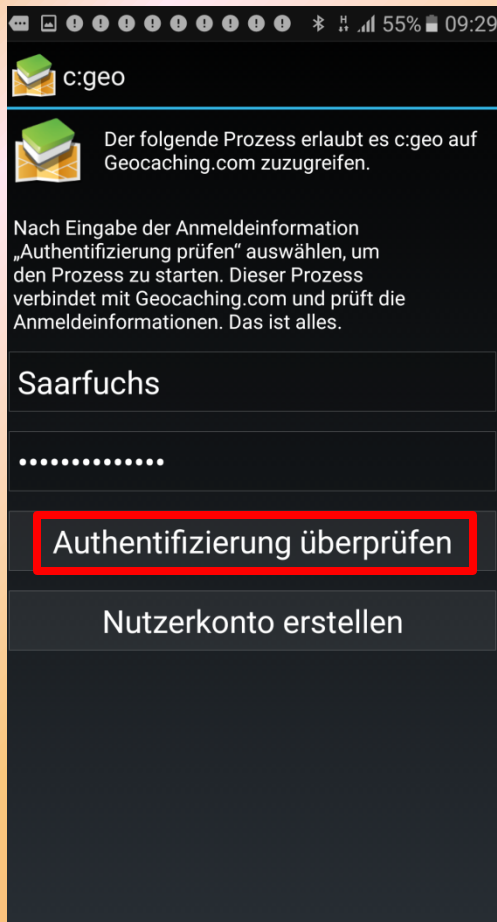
55% 09:29

c:geo

Der folgende Prozess erlaubt es c:geo auf Geocaching.com zuzugreifen.

Nach Eingabe der Anmeldeinformation „Authentifizierung prüfen“ auswählen, um den Prozess zu starten. Dieser Prozess verbindet mit Geocaching.com und prüft die Anmeldeinformationen. Das ist alles.

Saarfuchs

••••••••••••••

Authentifizierung überprüfen

Nutzerkonto erstellen